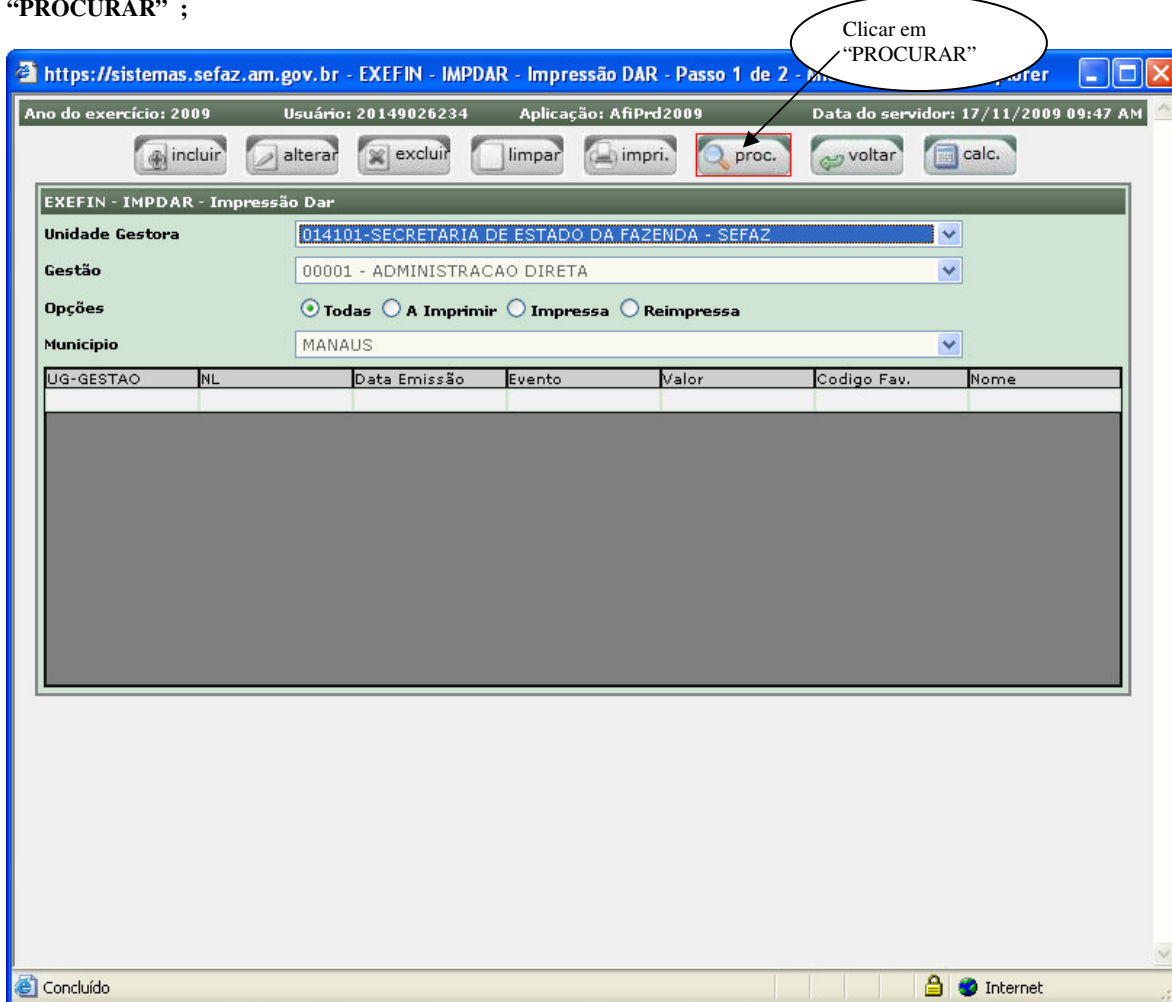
"PROCURAR" ;

Clicar em "PROCURAR"

https://sistemas.sefaz.am.gov.br - EXEFIN - IMPDAR - Impressão DAR - Passo 1 de 2 - Mi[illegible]rer

Ano do exercício: 2009 Usuário: 20149026234 Aplicação: AfiPrd2009 Data do servidor: 17/11/2009 09:47 AM

incluir alterar excluir limpar impri. proc. voltar calc.

EXEFIN - IMPDAR - Impressão Dar

Unidade Gestora 014101-SECRETARIA DE ESTADO DA FAZENDA - SEFAZ

Gestão 00001 - ADMINISTRACAO DIRETA

Opções Todas A Imprimir Impressa Reimpressa

Municipio MANAUS

| UG-GESTAO | NL | Data Emissão | Evento | Valor | Codigo Fav. | Nome |
|---|---|---|---|---|---|---|
| | | | | | | |

Concluído Internet